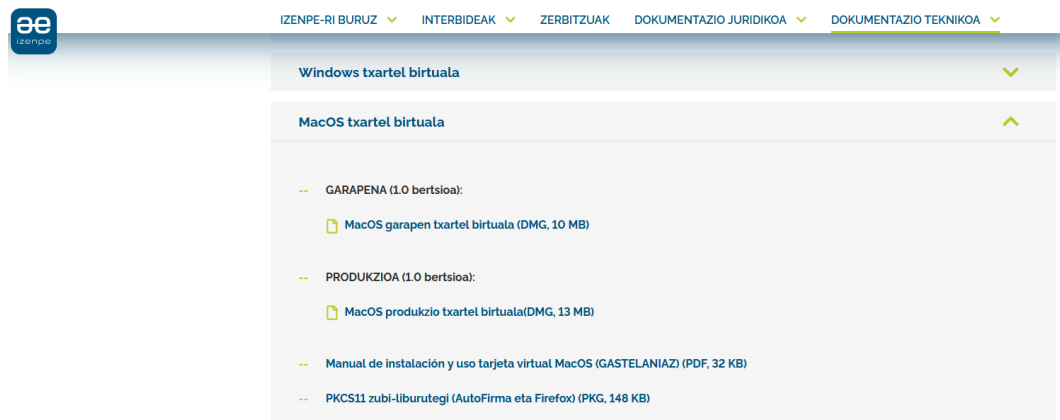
æe
izenpe

IZENPE-RI BURUZ INTERBIDEAK ZERBITZUAK DOKUMENTAZIO JURIDIKOA DOKUMENTAZIO TEKNIKOA

Windows txartel birtuala

MacOS txartel birtuala

-- GARAPENA (1.0 bertsioa):

MacOS garapen txartel birtuala (DMG, 10 MB)

-- PRODUKZIOA (1.0 bertsioa):

MacOS produkzio txartel birtuala(DMG, 13 MB)

-- Manual de instalación y uso tarjeta virtual MacOS (GASTELANIAZ) (PDF, 32 KB)

-- PKCS11 zubi-liburutegi (AutoFirma eta Firefox) (PKG, 148 KB)